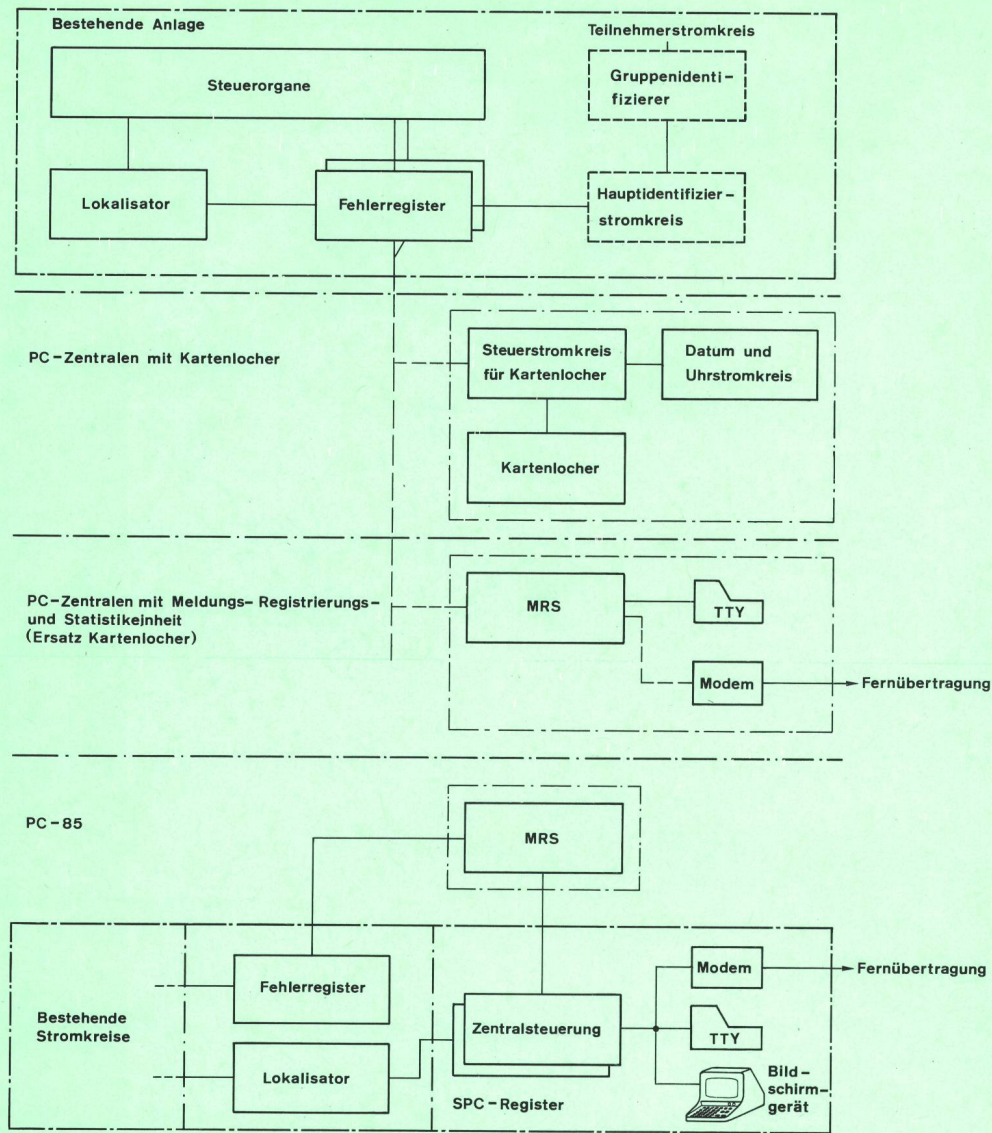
Bestehende Anlage

Teilnehmerstromkreis

Steuerorgane

Gruppenidentifizierer

Lokalisator

Fehlerregister

Hauptidentifizierstromkreis

PC-Zentralen mit Kartenlocher

Steuerstromkreis für Kartenlocher

Datum und Uhrstromkreis

Kartenlocher

PC-Zentralen mit Meldungs- Registrierungs- und Statistikeinheit (Ersatz Kartenlocher)

MRS

TTY

Modem

Fernübertragung

PC-85

MRS

Bestehende Stromkreise

Fehlerregister

Lokalisator

Zentralsteuerung

SPC-Register

Modem

Fernübertragung

TTY

Bildschirmgerät